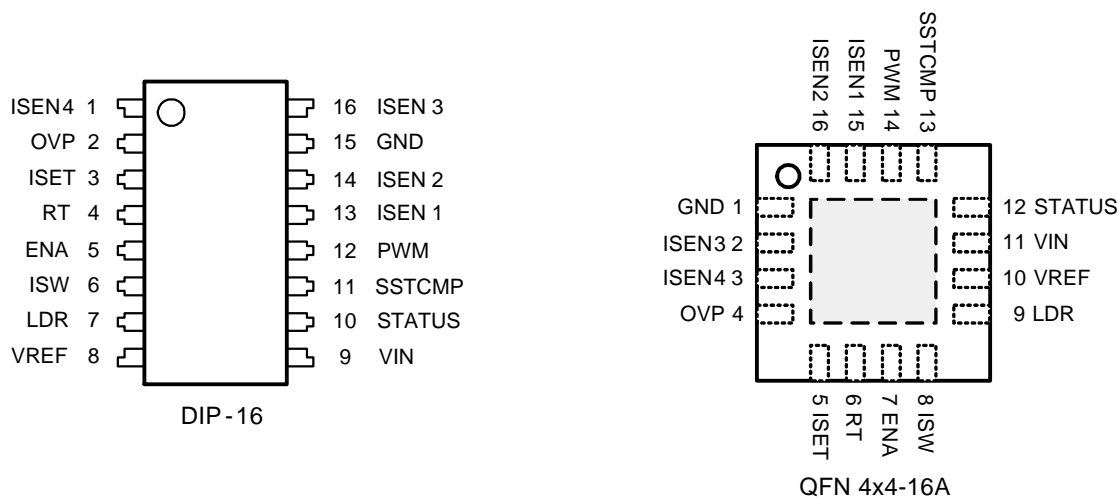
ISEN4 1
OVP 2
ISET 3
RT 4
ENA 5
ISW 6
LDR 7
VREF 8

16 ISEN 3
15 GND
14 ISEN 2
13 ISEN 1
12 PWM
11 SSTCMP
10 STATUS
9 VIN

DIP-16

ISEN2 16
ISEN1 15
PWM 14
SSTCMP 13

GND 1
ISEN3 2
ISEN4 3
OVP 4

12 STATUS
11 VIN
10 VREF
9 LDR

5 ISET
6 RT
7 ENA
8 ISW

QFN 4x4-16A